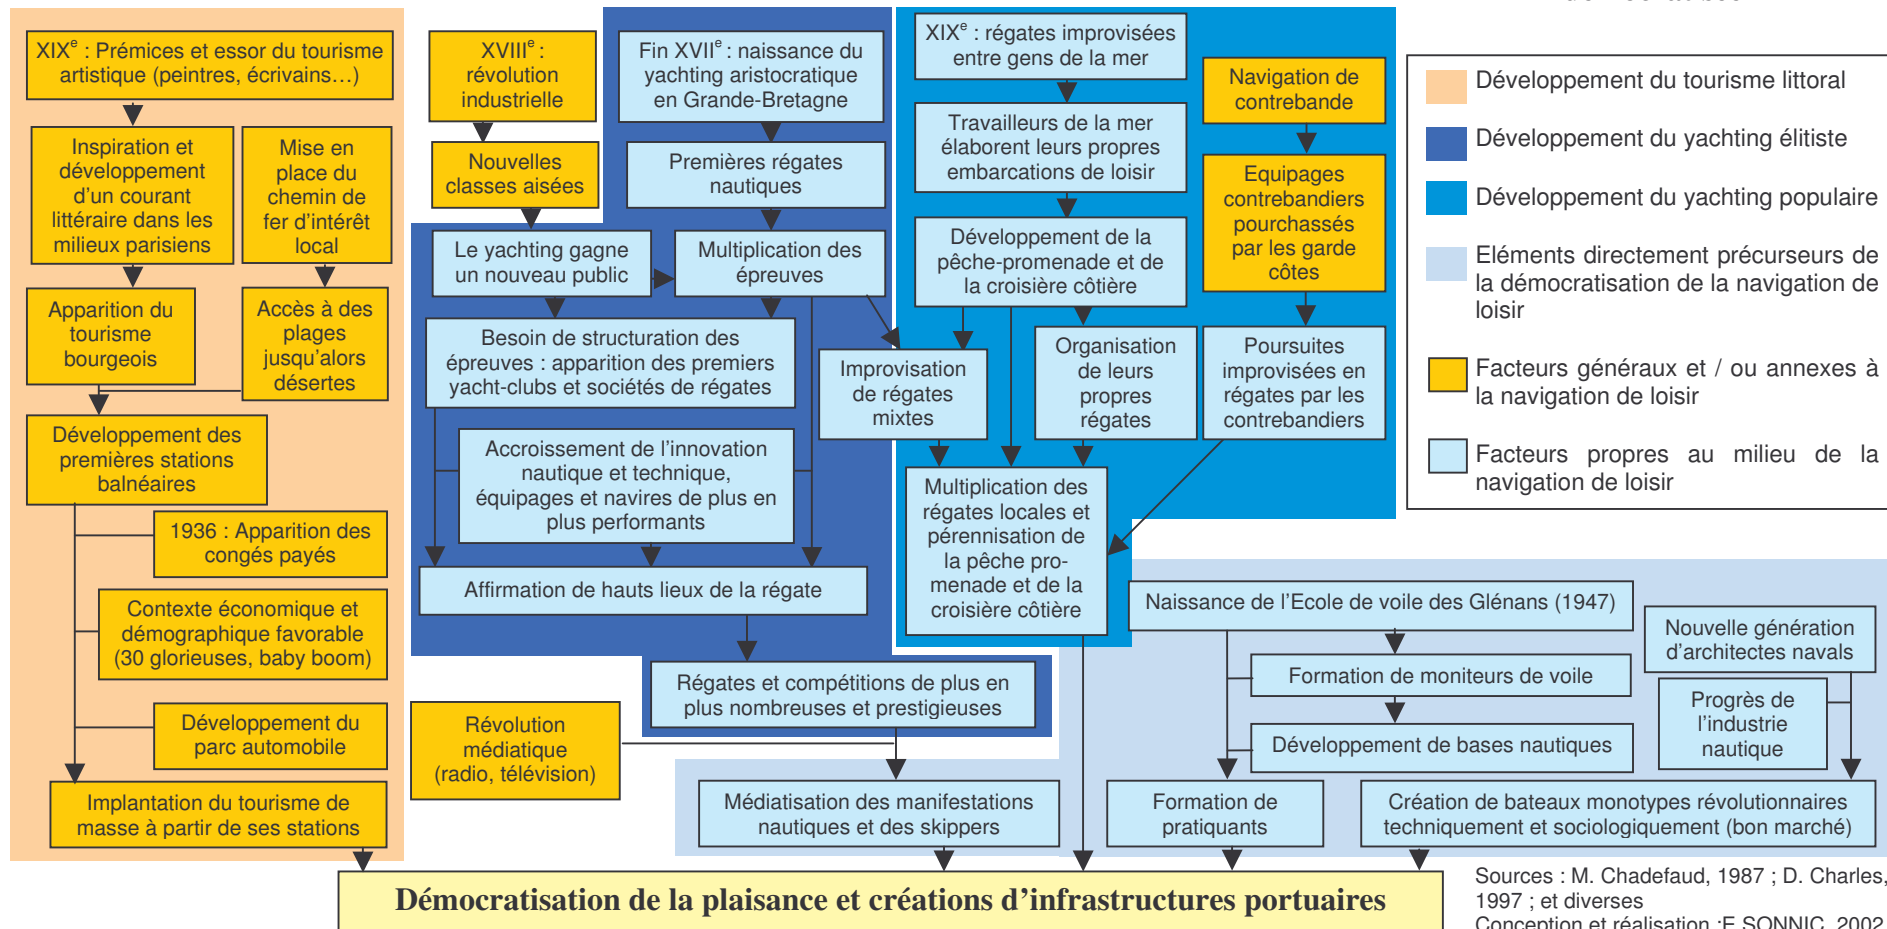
XIX$^{e}$ : Prémices et essor du tourisme artistique (peintres, écrivains…)

Inspiration et développement d'un courant littéraire dans les milieux parisiens

Mise en place du chemin de fer d'intérêt local

Apparition du tourisme bourgeois

Accès à des plages jusqu'alors désertes

Développement des premières stations balnéaires

1936 : Apparition des congés payés

Contexte économique et démographique favorable (30 glorieuses, baby boom)

Développement du parc automobile

Implantation du tourisme de masse à partir de ses stations

XVIII$^{e}$ : révolution industrielle

Nouvelles classes aisées

Fin XVII$^{e}$ : naissance du yachting aristocratique en Grande-Bretagne

Premières régates nautiques

Le yachting gagne un nouveau public

Multiplication des épreuves

Besoin de structuration des épreuves : apparition des premiers yacht-clubs et sociétés de régates

Accroissement de l'innovation nautique et technique, équipages et navires de plus en plus performants

Affirmation de hauts lieux de la régate

Régates et compétitions de plus en plus nombreuses et prestigieuses

Révolution médiatique (radio, télévision)

Médiatisation des manifestations nautiques et des skippers

XIX$^{e}$ : régates improvisées entre gens de la mer

Travailleurs de la mer élaborent leurs propres embarcations de loisir

Développement de la pêche-promenade et de la croisière côtière

Navigation de contrebande

Equipages contrebandiers pourchassés par les garde côtes

Improvisation de régates mixtes

Organisation de leurs propres régates

Poursuites improvisées en régates par les contrebandiers

Multiplication des régates locales et pérennisation de la pêche promenade et de la croisière côtière

Naissance de l'Ecole de voile des Glénans (1947)

Formation de moniteurs de voile

Développement de bases nautiques

Nouvelle génération d'architectes navals

Progrès de l'industrie nautique

Formation de pratiquants

Création de bateaux monotypes révolutionnaires techniquement et sociologiquement (bon marché)

Démocratisation de la plaisance et créations d'infrastructures portuaires

Développement du tourisme littoral

Développement du yachting élitiste

Développement du yachting populaire

Eléments directement précurseurs de la démocratisation de la navigation de loisir

Facteurs généraux et / ou annexes à la navigation de loisir

Facteurs propres au milieu de la navigation de loisir

Sources : M. Chadefaud, 1987 ; D. Charles, 1997 ; et diverses
Conception et réalisation :F.SONNIC, 2002